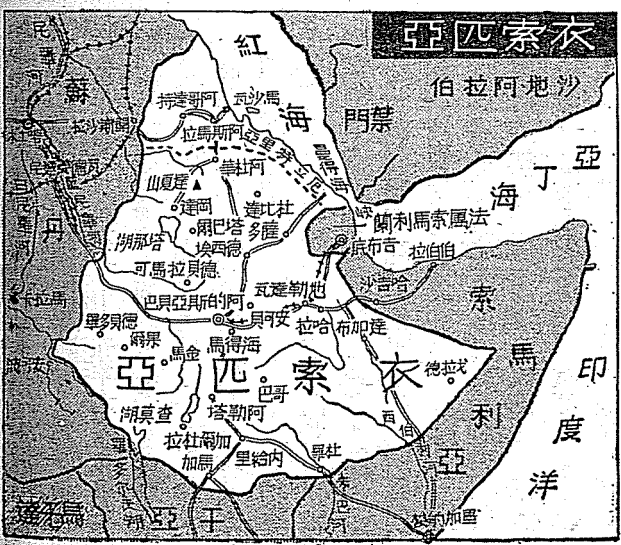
亞比索衣

紅

海

沙地阿拉伯

葉門

亞

丁

海

蘇

丹

法屬索馬利蘭

吉布吉

拉伯自

沙普哈

索

馬

利

亞

印

度

洋

持達哥阿

瓦沙馬

拉馬斯阿

厄里特立亞

馬沙哇

山夏廷

建岡

阿巴塔

達比杜

多薩

埃西德

湖那塔

可馬拉貝德

瓦達勒地

巴貝亞斯的阿

貝阿安

拉哈

布加達

亞

比

索

衣

馬金

馬得海

巴哥

德拉戈

湖莫查

塔勒阿

拉杜葛加

加馬

里給內

畢杜

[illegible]

干

亞

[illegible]